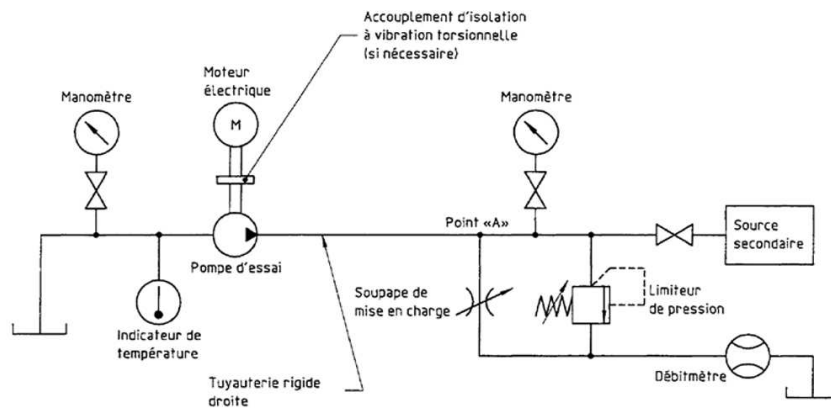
Accouplement d'isolation à vibration torsionnelle (si nécessaire)

Moteur électrique

M

Manomètre

Manomètre

Point «A»

Source secondaire

Pompe d'essai

Soupape de mise en charge

Limiteur de pression

Indicateur de température

Débitmètre

Tuyauterie rigide droite